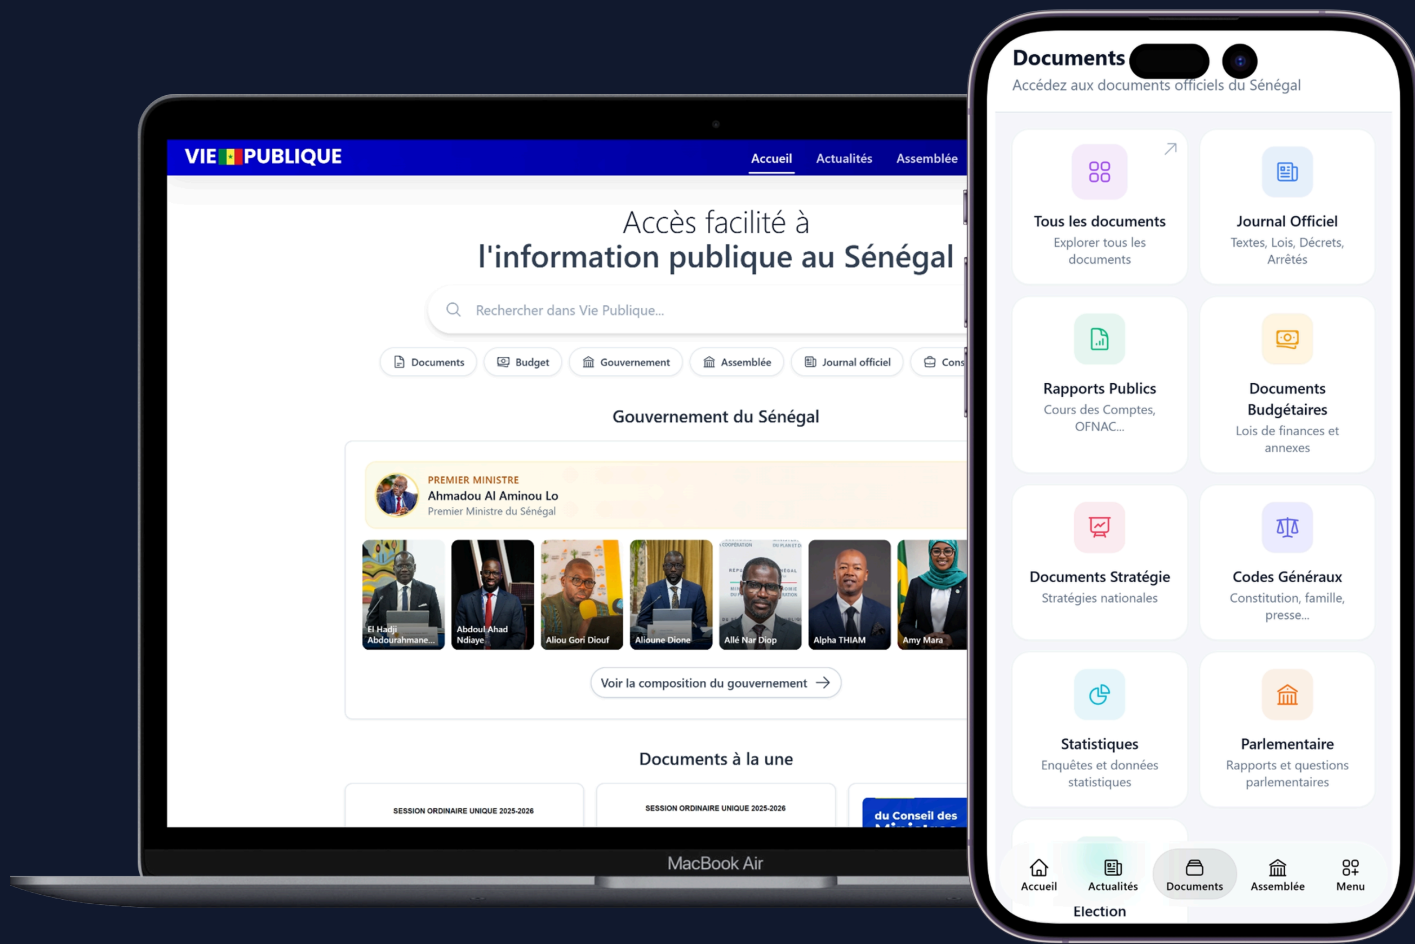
VIE PUBLIQUE

Accueil Actualités Assemblée

Accès facilité à
l'information publique au Sénégal

Rechercher dans Vie Publique...

Documents Budget Gouvernement Assemblée Journal officiel Cons

Gouvernement du Sénégal

PREMIER MINISTRE
Ahmadou Al Aminou Lo
Premier Ministre du Sénégal

El Hadji Abdourahmane... Abdoul Ahad Ndiaye Aliou Gori Diouf Alioune Dione Allé Nar Diop Alpha THIAM Amy Mara

Voir la composition du gouvernement

Documents à la une

SESSION ORDINAIRE UNIQUE 2025-2026
SESSION ORDINAIRE UNIQUE 2025-2026
du Conseil des

MacBook Air

Documents
Accédez aux documents officiels du Sénégal

Tous les documents
Explorer tous les documents

Journal Officiel
Textes, Lois, Décrets, Arrêtés

Rapports Publics
Cours des Comptes, OFNAC...

Documents Budgétaires
Lois de finances et annexes

Documents Stratégie
Stratégies nationales

Codes Généraux
Constitution, famille, presse...

Statistiques
Enquêtes et données statistiques

Parlementaire
Rapports et questions parlementaires

Election

Accueil Actualités Documents Assemblée Menu